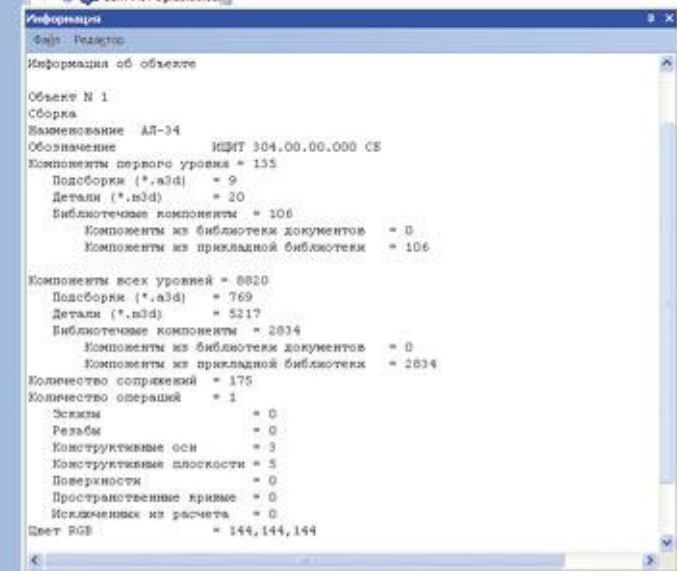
Информация

Файл Редактор

Информация об объекте

Объект N 1
Сборка
Наименование АЛ-34
Обозначение ИЦИТ 304.00.00.000 СБ
Компоненты первого уровня = 135
Подсборки (*.a3d) = 9
Детали (*.m3d) = 20
Библиотечные компоненты = 106
Компоненты из библиотеки документов = 0
Компоненты из прикладной библиотеки = 106

Компоненты всех уровней = 8820
Подсборки (*.a3d) = 769
Детали (*.m3d) = 5217
Библиотечные компоненты = 2834
Компоненты из библиотеки документов = 0
Компоненты из прикладной библиотеки = 2834
Количество сопряжений = 175
Количество операций = 1
Эскизы = 0
Резьбы = 0
Конструктивные оси = 3
Конструктивные плоскости = 5
Поверхности = 0
Пространственные кривые = 0
Исключенных из расчета = 0
Цвет RGB = 144,144,144